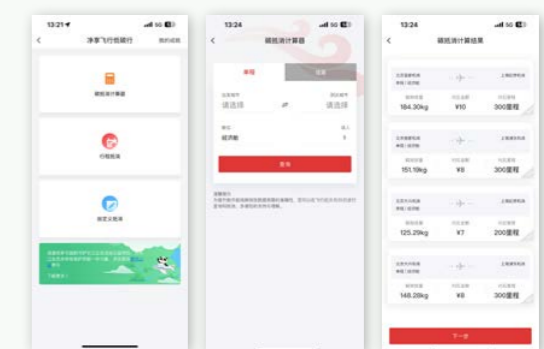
13:21
净享飞行低碳行
我的减碳
碳抵消计算器
行程抵消
自定义抵消
了解更多

13:24
碳抵消计算器
单程
往返
请选择
请选择
经济舱
1
查询

13:24
碳抵消计算结果
184.30kg
¥10
300里程
151.19kg
¥8
300里程
125.29kg
¥7
200里程
148.29kg
¥8
300里程
下一步